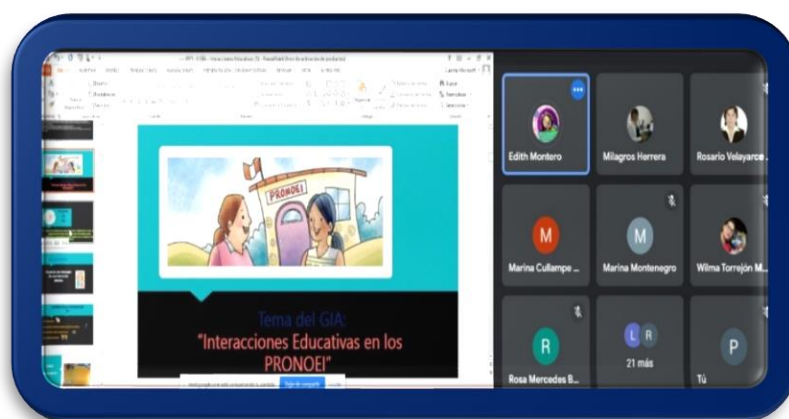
PRONOEI

Tema del GIA:
"Interacciones Educativas en los PRONOEI"

Edith Montero
Milagros Herrera
Rosario Velayarce ...
M
Marina Cullampe ...
M
Marina Montenegro
Wilma Torrejón M...
R
Rosa Mercedes B...
L R
21 más
P
Tú